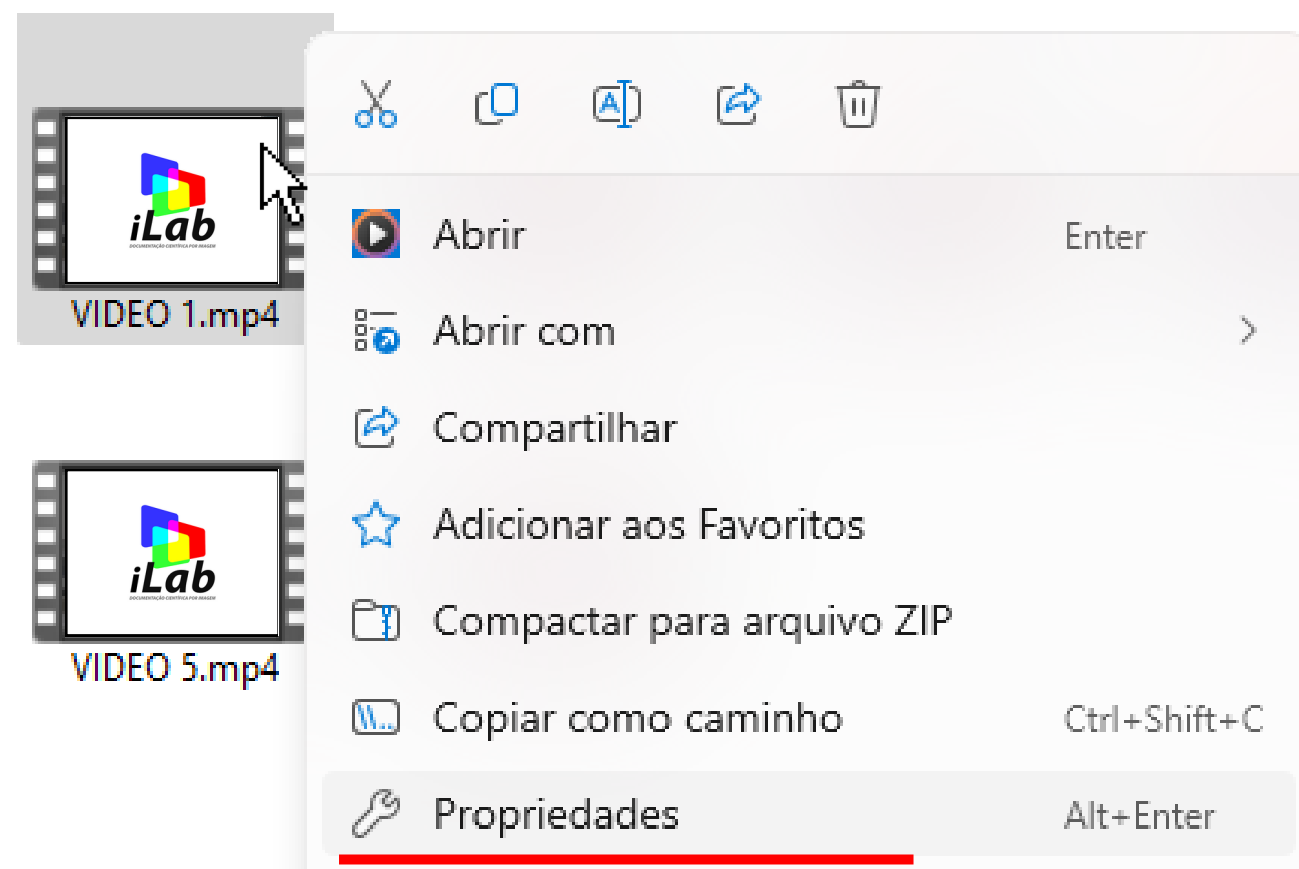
iLab
DOCUMENTAÇÃO CIENTÍFICA POR IMAGEM
VIDEO 1.mp4

iLab
DOCUMENTAÇÃO CIENTÍFICA POR IMAGEM
VIDEO 5.mp4

Abrir Enter
Abrir com >
Compartilhar
Adicionar aos Favoritos
Compactar para arquivo ZIP
Copiar como caminho Ctrl+Shift+C
Propriedades Alt+Enter